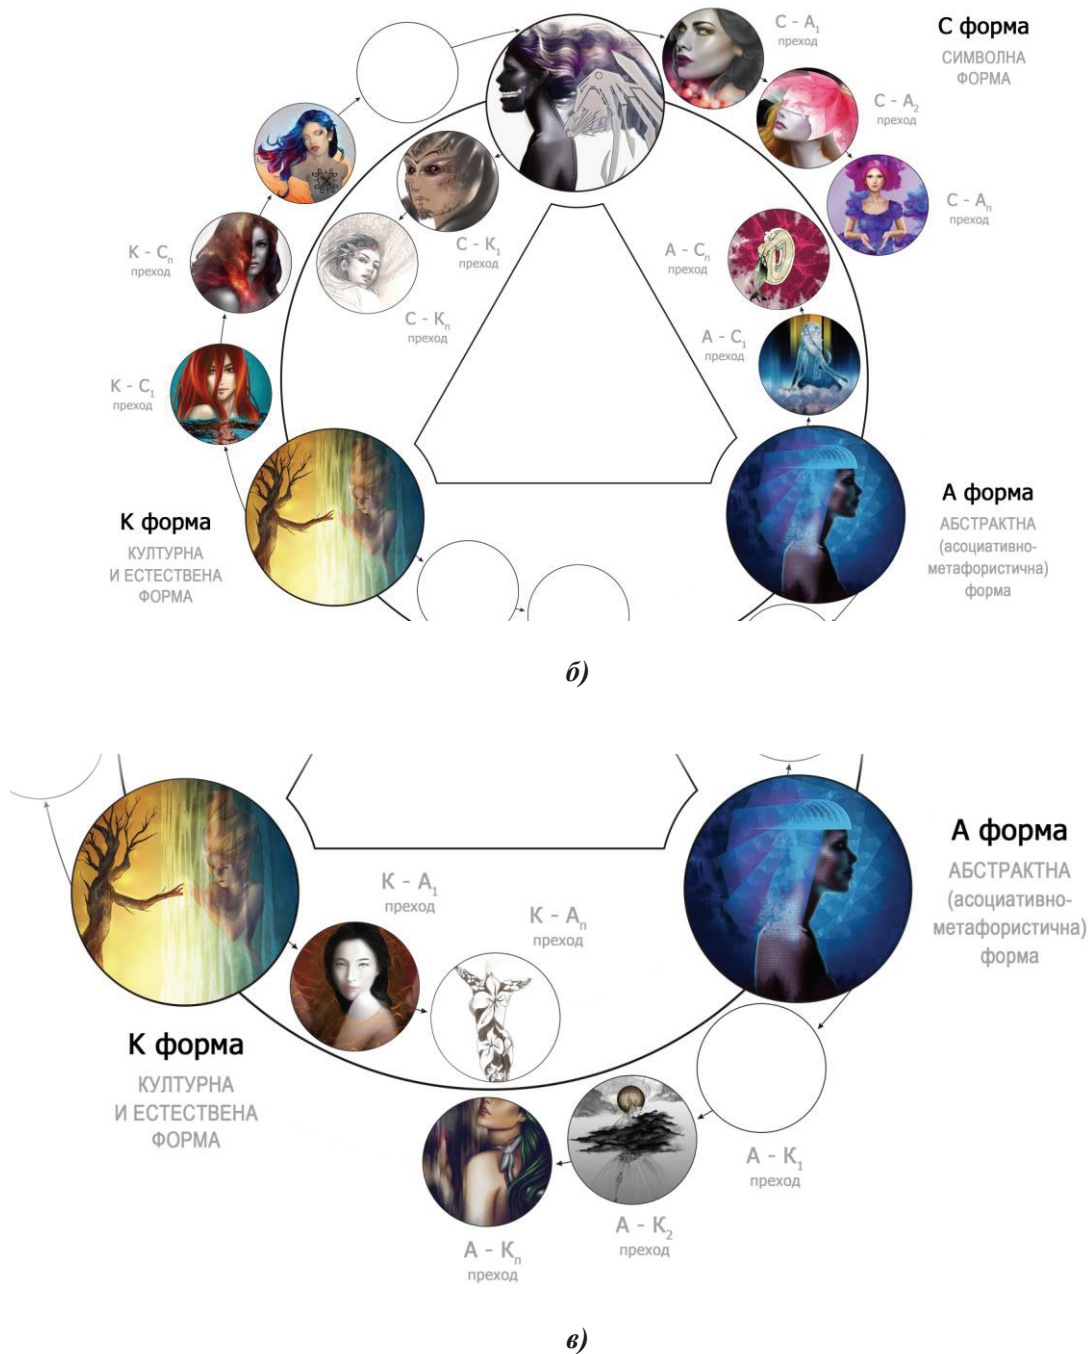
С форма
СИМВОЛНА ФОРМА

С - $A_1$
преход

С - $A_2$
преход

С - $A_n$
преход

К - $C_n$
преход

С - $K_1$
преход

С - $K_n$
преход

А - $C_n$
преход

А - $C_1$
преход

К - $C_1$
преход

К форма
КУЛТУРНА И ЕСТЕСТВЕНА ФОРМА

А форма
АБСТРАКТНА (асоциативно-метафористична) форма

б)

А форма
АБСТРАКТНА (асоциативно-метафористична) форма

К - $A_1$
преход

К - $A_n$
преход

К форма
КУЛТУРНА И ЕСТЕСТВЕНА ФОРМА

А - $K_1$
преход

А - $K_2$
преход

А - $K_n$
преход

в)